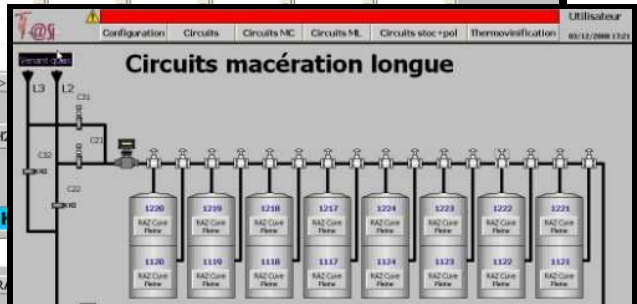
T@Si

Configuration | Circuits | Circuits MC | Circuits ML | Circuits stoc+pol | Thermovinification

Utilisateur
03/12/2008 17:21

Circuits macération longue

L3 L2

C31 C21 C32 C22

1220 1219 1218 1217 1224 1223 1222 1221

RAZ Cuve Pleine RAZ Cuve Pleine RAZ Cuve Pleine RAZ Cuve Pleine RAZ Cuve Pleine RAZ Cuve Pleine RAZ Cuve Pleine RAZ Cuve Pleine

1120 1119 1118 1117 1124 1123 1122 1121

RAZ Cuve Pleine RAZ Cuve Pleine RAZ Cuve Pleine RAZ Cuve Pleine RAZ Cuve Pleine RAZ Cuve Pleine RAZ Cuve Pleine RAZ Cuve Pleine